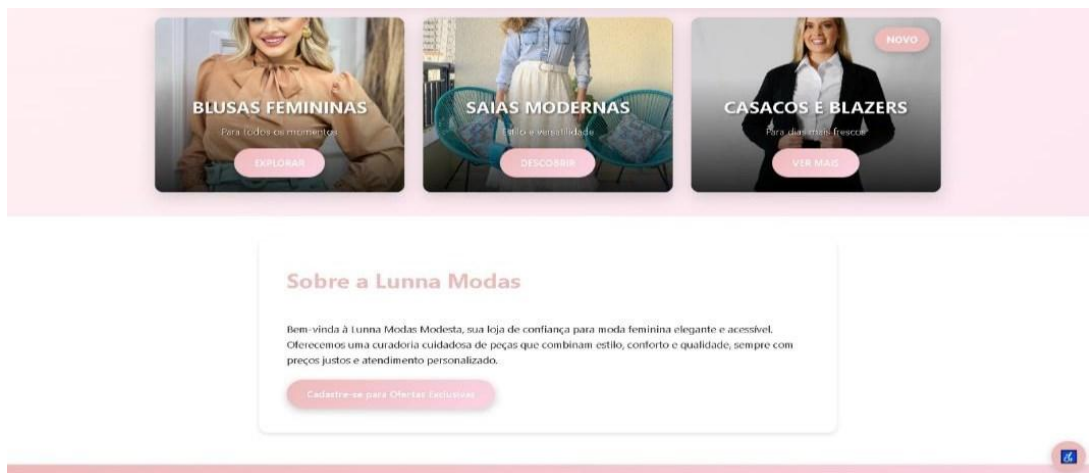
NOVO

BLUSAS FEMININAS

Para todos os momentos

EXPLORAR

SAIAS MODERNAS

Estilo e versatilidade

DESCOBRIR

CASACOS E BLAZERS

Para dias mais frescos

VER MAIS

Sobre a Lunna Modas

Bem-vinda à Lunna Modas Modesta, sua loja de confiança para moda feminina elegante e acessível. Oferecemos uma curadoria cuidadosa de peças que combinam estilo, conforto e qualidade, sempre com preços justos e atendimento personalizado.

Cadastre-se para Ofertas Exclusivas